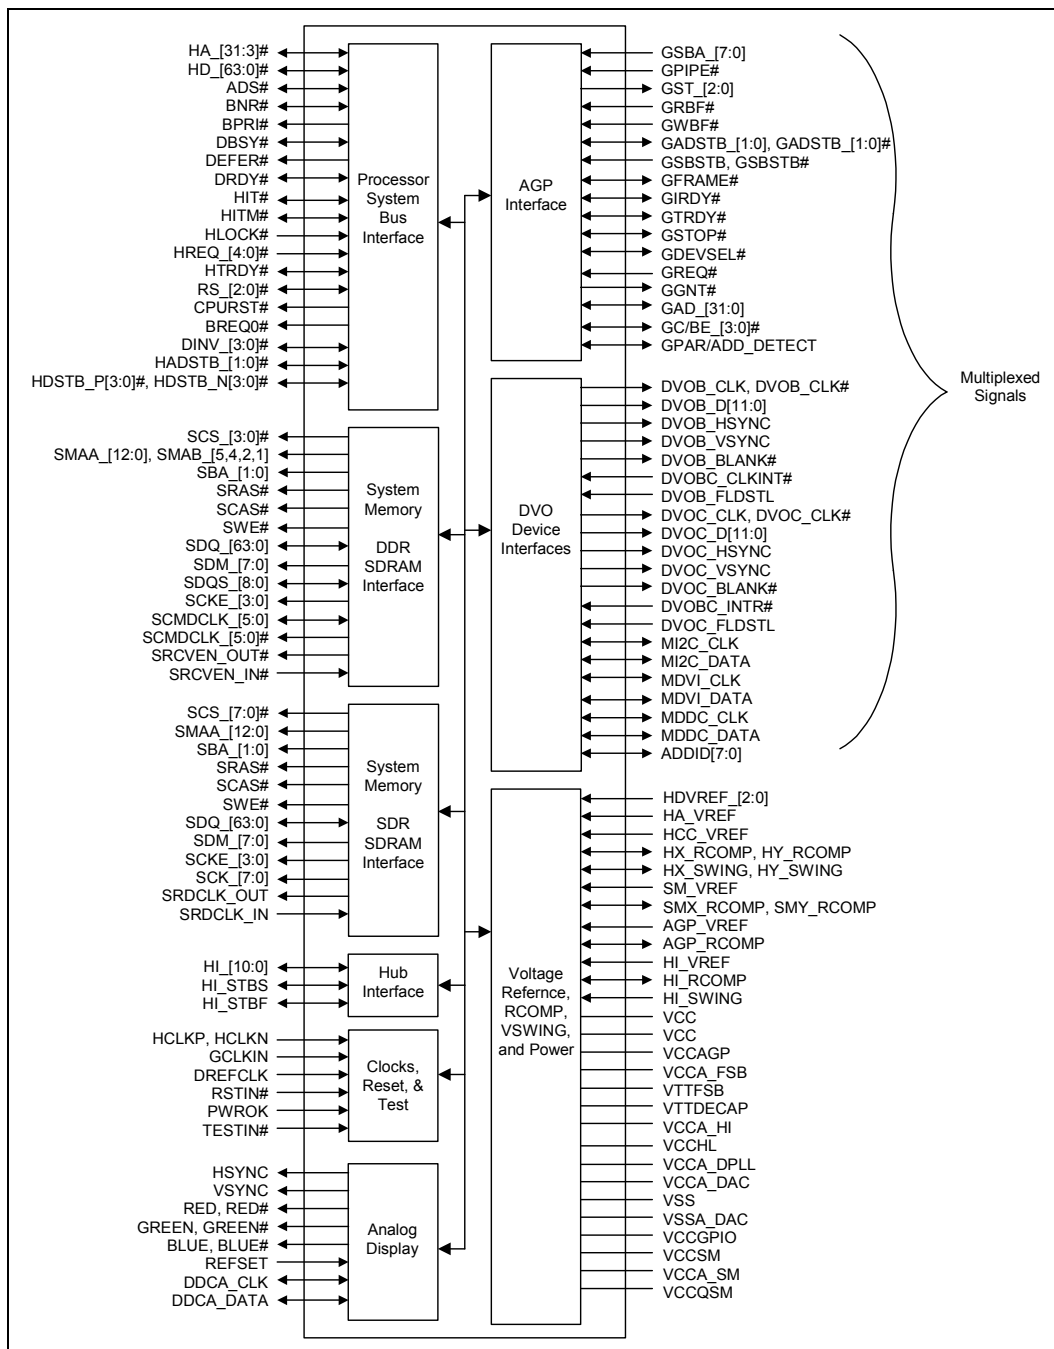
HA_[31:3]#
HD_[63:0]#
ADS#
BNR#
BPRI#
DBSY#
DEFER#
DRDY#
HIT#
HITM#
HLOCK#
HREQ_[4:0]#
HTRDY#
RS_[2:0]#
CPURST#
BREQ0#
DINV_[3:0]#
HADSTB_[1:0]#
HDSTB_P[3:0]#, HDSTB_N[3:0]#

Processor System Bus Interface

SCS_[3:0]#
SMAA_[12:0], SMAB_[5,4,2,1]
SBA_[1:0]
SRAS#
SCAS#
SWE#
SDQ_[63:0]
SDM_[7:0]
SDQS_[8:0]
SCKE_[3:0]
SCMDCLK_[5:0]
SCMDCLK_[5:0]#
SRCVEN_OUT#
SRCVEN_IN#

System Memory DDR SDRAM Interface

SCS_[7:0]#
SMAA_[12:0]
SBA_[1:0]
SRAS#
SCAS#
SWE#
SDQ_[63:0]
SDM_[7:0]
SCKE_[3:0]
SCK_[7:0]
SRDCLK_OUT
SRDCLK_IN

System Memory SDR SDRAM Interface

HI_[10:0]
HI_STBS
HI_STBF

Hub Interface

HCLKP, HCLKN
GCLKIN
DREFCLK
RSTIN#
PWROK
TESTIN#

Clocks, Reset, & Test

HSYNC
VSYNC
RED, RED#
GREEN, GREEN#
BLUE, BLUE#
REFSET
DDCA_CLK
DDCA_DATA

Analog Display

AGP Interface

GSBA_[7:0]
GPIPE#
GST_[2:0]
GRBF#
GWBF#
GADSTB_[1:0], GADSTB_[1:0]#
GSBSTB, GSBSTB#
GFRAME#
GIRDY#
GTRDY#
GSTOP#
GDEVSEL#
GREQ#
GGNT#
GAD_[31:0]
GC/BE_[3:0]#
GPAR/ADD_DETECT

DVO Device Interfaces

DVOB_CLK, DVOB_CLK#
DVOB_D[11:0]
DVOB_HSYNC
DVOB_VSYNC
DVOB_BLANK#
DVOBC_CLKINT#
DVOB_FLDSTL
DVOC_CLK, DVOC_CLK#
DVOC_D[11:0]
DVOC_HSYNC
DVOC_VSYNC
DVOC_BLANK#
DVOBC_INTR#
DVOC_FLDSTL
MI2C_CLK
MI2C_DATA
MDVI_CLK
MDVI_DATA
MDDC_CLK
MDDC_DATA
ADDID[7:0]

Multiplexed Signals

Voltage Refernce, RCOMP, VSWING, and Power

HDVREF_[2:0]
HA_VREF
HCC_VREF
HX_RCOMP, HY_RCOMP
HX_SWING, HY_SWING
SM_VREF
SMX_RCOMP, SMY_RCOMP
AGP_VREF
AGP_RCOMP
HI_VREF
HI_RCOMP
HI_SWING
VCC
VCC
VCCAGP
VCCA_FSB
VTTFSB
VTTDECAP
VCCA_HI
VCCHL
VCCA_DPLL
VCCA_DAC
VSS
VSSA_DAC
VCCGPIO
VCCSM
VCCA_SM
VCCQSM